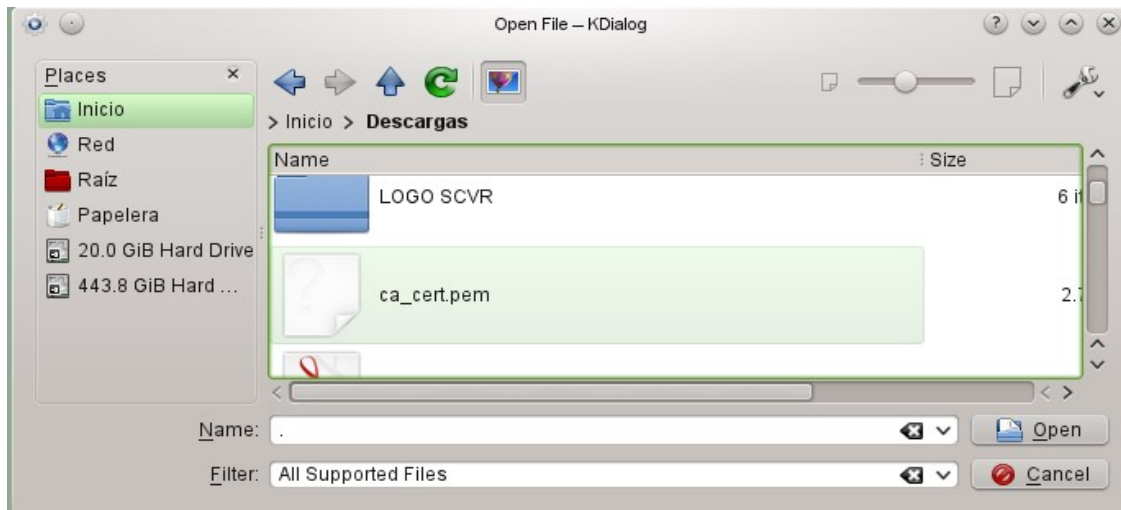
Open File – KDialog

Places

Inicio

Red

Raíz

Papelera

20.0 GiB Hard Drive

443.8 GiB Hard ...

> Inicio > Descargas

| Name | Size |
|---|---|
| LOGO SCVR | 6 i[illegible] |
| ca_cert.pem | 2.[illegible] |

Name: .

Open

Filter: All Supported Files

Cancel